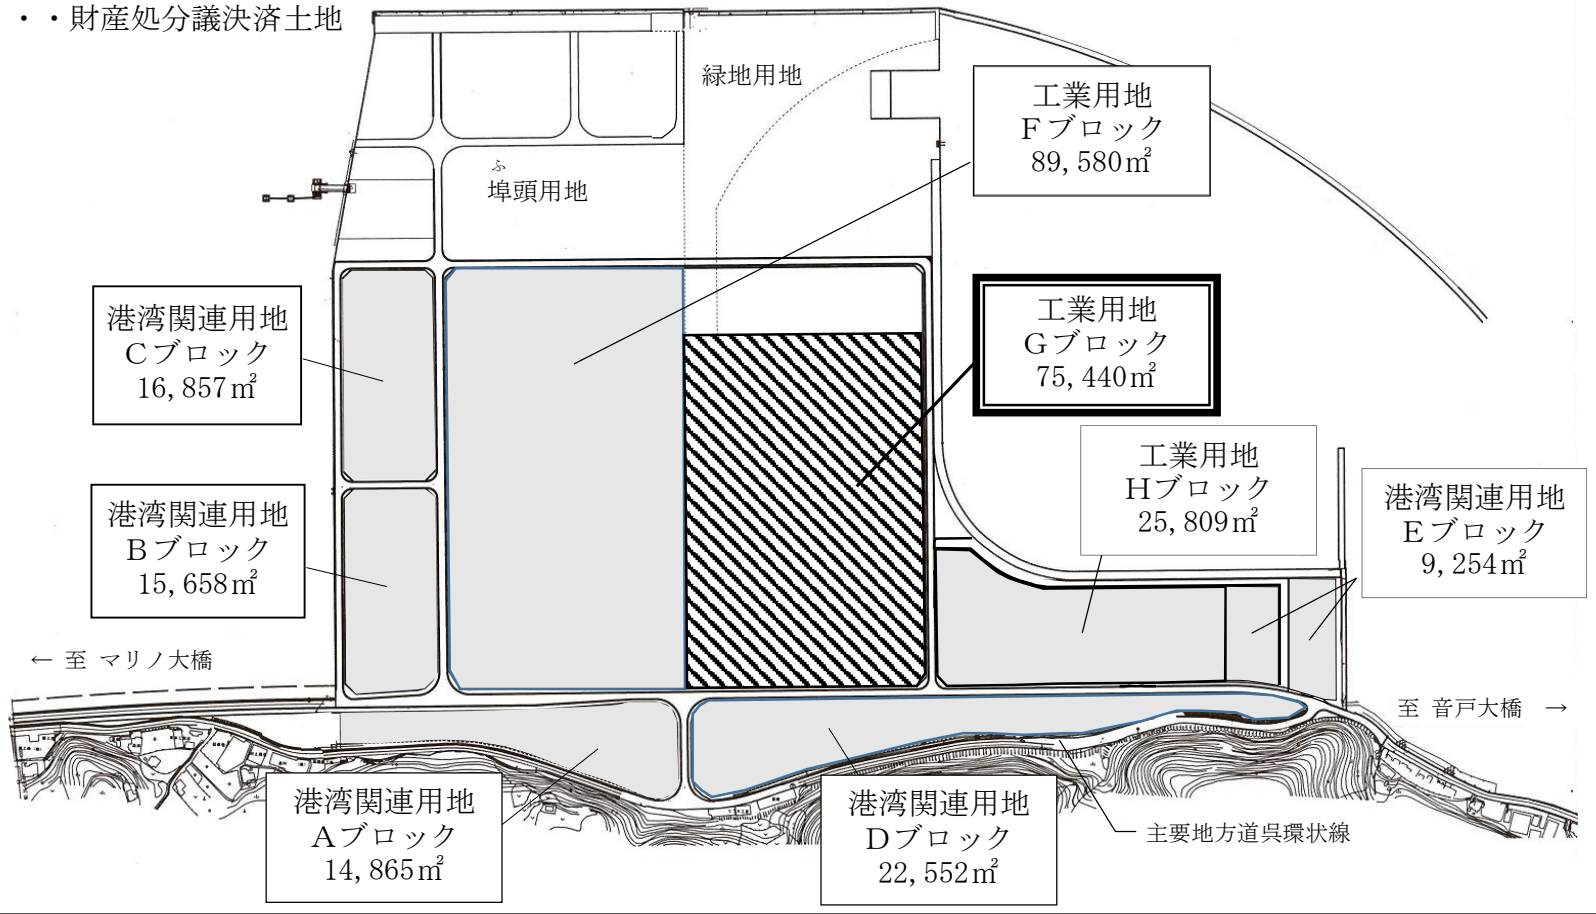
・・財産処分議決済土地

緑地用地

ふ
埠頭用地

工業用地
Fブロック
89,580㎡

港湾関連用地
Cブロック
16,857㎡

工業用地
Gブロック
75,440㎡

工業用地
Hブロック
25,809㎡

港湾関連用地
Eブロック
9,254㎡

港湾関連用地
Bブロック
15,658㎡

← 至 マリノ大橋

至 音戸大橋 →

港湾関連用地
Aブロック
14,865㎡

港湾関連用地
Dブロック
22,552㎡

主要地方道呉環状線